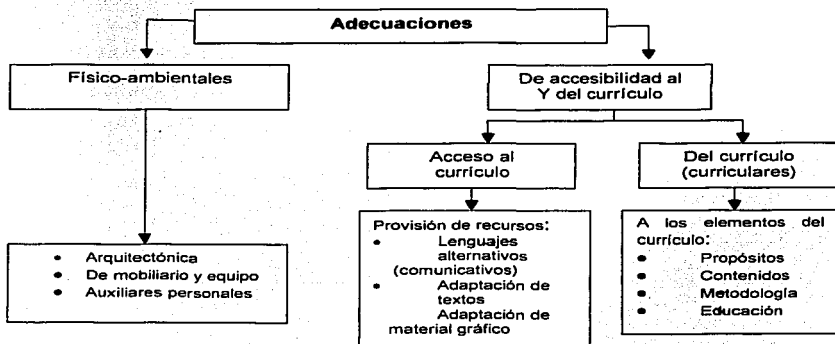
Adecuaciones

Físico-ambientales

De accesibilidad al Y del currículo

Acceso al currículo

Del currículo (curriculares)

- Arquitectónica
- De mobiliario y equipo
- Auxiliares personales

Provisión de recursos:
- Lenguajes alternativos (comunicativos)
- Adaptación de textos
Adaptación de material gráfico

A los elementos del currículo:
- Propósitos
- Contenidos
- Metodología
- Educación